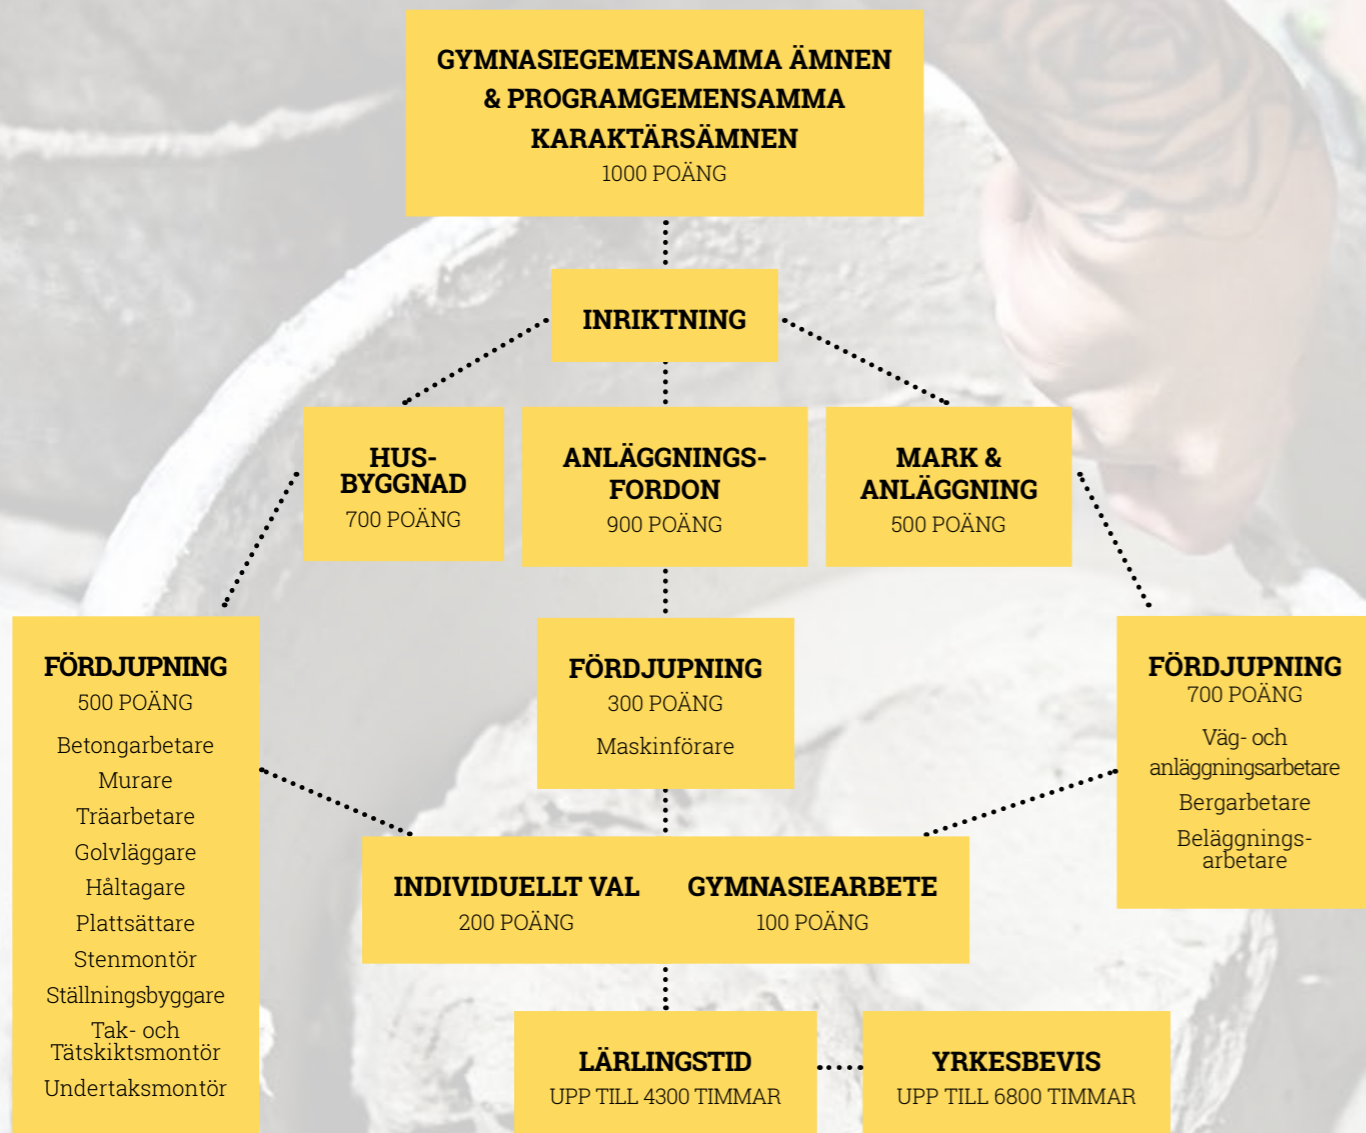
GYMNASIEGEMENSAMMA ÄMNEN & PROGRAMGEMENSAMMA KARAKTÄRSÄMNEN
1000 POÄNG

INRIKTNING

HUS-BYGGNAD
700 POÄNG

ANLÄGGNINGS-FORDON
900 POÄNG

MARK & ANLÄGGNING
500 POÄNG

FÖRDJUPNING
500 POÄNG
Betongarbetare
Murare
Träarbetare
Golvläggare
Håltagare
Plattsättare
Stenmontör
Ställningsbyggare
Tak- och Tätskiktsmontör
Undertaksmontör

FÖRDJUPNING
300 POÄNG
Maskinförare

FÖRDJUPNING
700 POÄNG
Väg- och anläggningsarbetare
Bergarbetare
Beläggnings-arbetare

INDIVIDUELLT VAL
200 POÄNG

GYMNASIEARBETE
100 POÄNG

LÄRLINGSTID
UPP TILL 4300 TIMMAR

YRKESBEVIS
UPP TILL 6800 TIMMAR